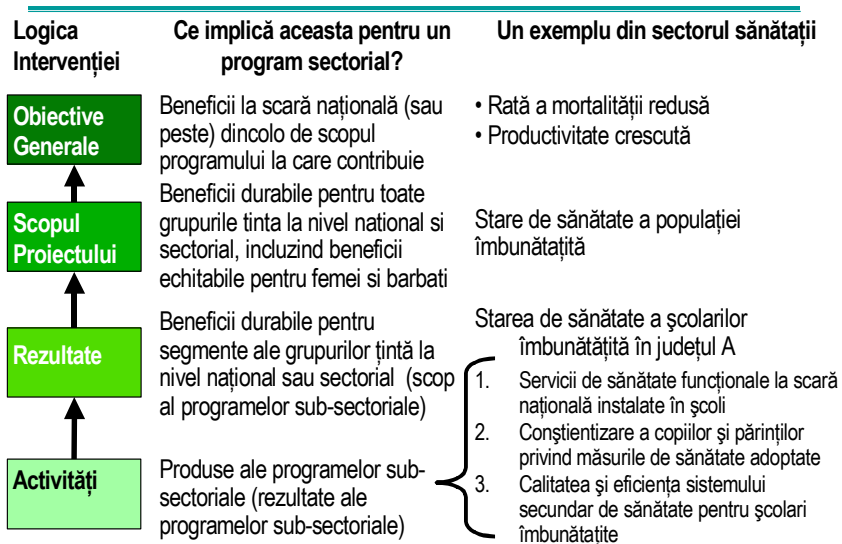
| Logica Intervenției | Ce implică aceasta pentru un program sectorial? | Un exemplu din sectorul sănătații |
|---|---|---|
| Obiective Generale | Beneficii la scară națională (sau peste) dincolo de scopul programului la care contribuie | • Rată a mortalității redusă<br>• Productivitate crescută |
| Scopul Proiectului | Beneficii durabile pentru toate grupurile tinta la nivel national si sectorial, incluzind beneficii echitabile pentru femei si barbati | Stare de sănătate a populației îmbunătațită |
| Rezultate | Beneficii durabile pentru segmente ale grupurilor țintă la nivel național sau sectorial (scop al programelor sub-sectoriale) | Starea de sănătate a şcolarilor îmbunătățită în judeţul A |
| Activități | Produse ale programelor sub-sectoriale (rezultate ale programelor sub-sectoriale) | 1. Servicii de sănătate funcționale la scară națională instalate în şcoli<br>2. Conştientizare a copiilor şi părinților privind măsurile de sănătate adoptate<br>3. Calitatea şi eficiența sistemului secundar de sănătate pentru şcolari îmbunătățite |